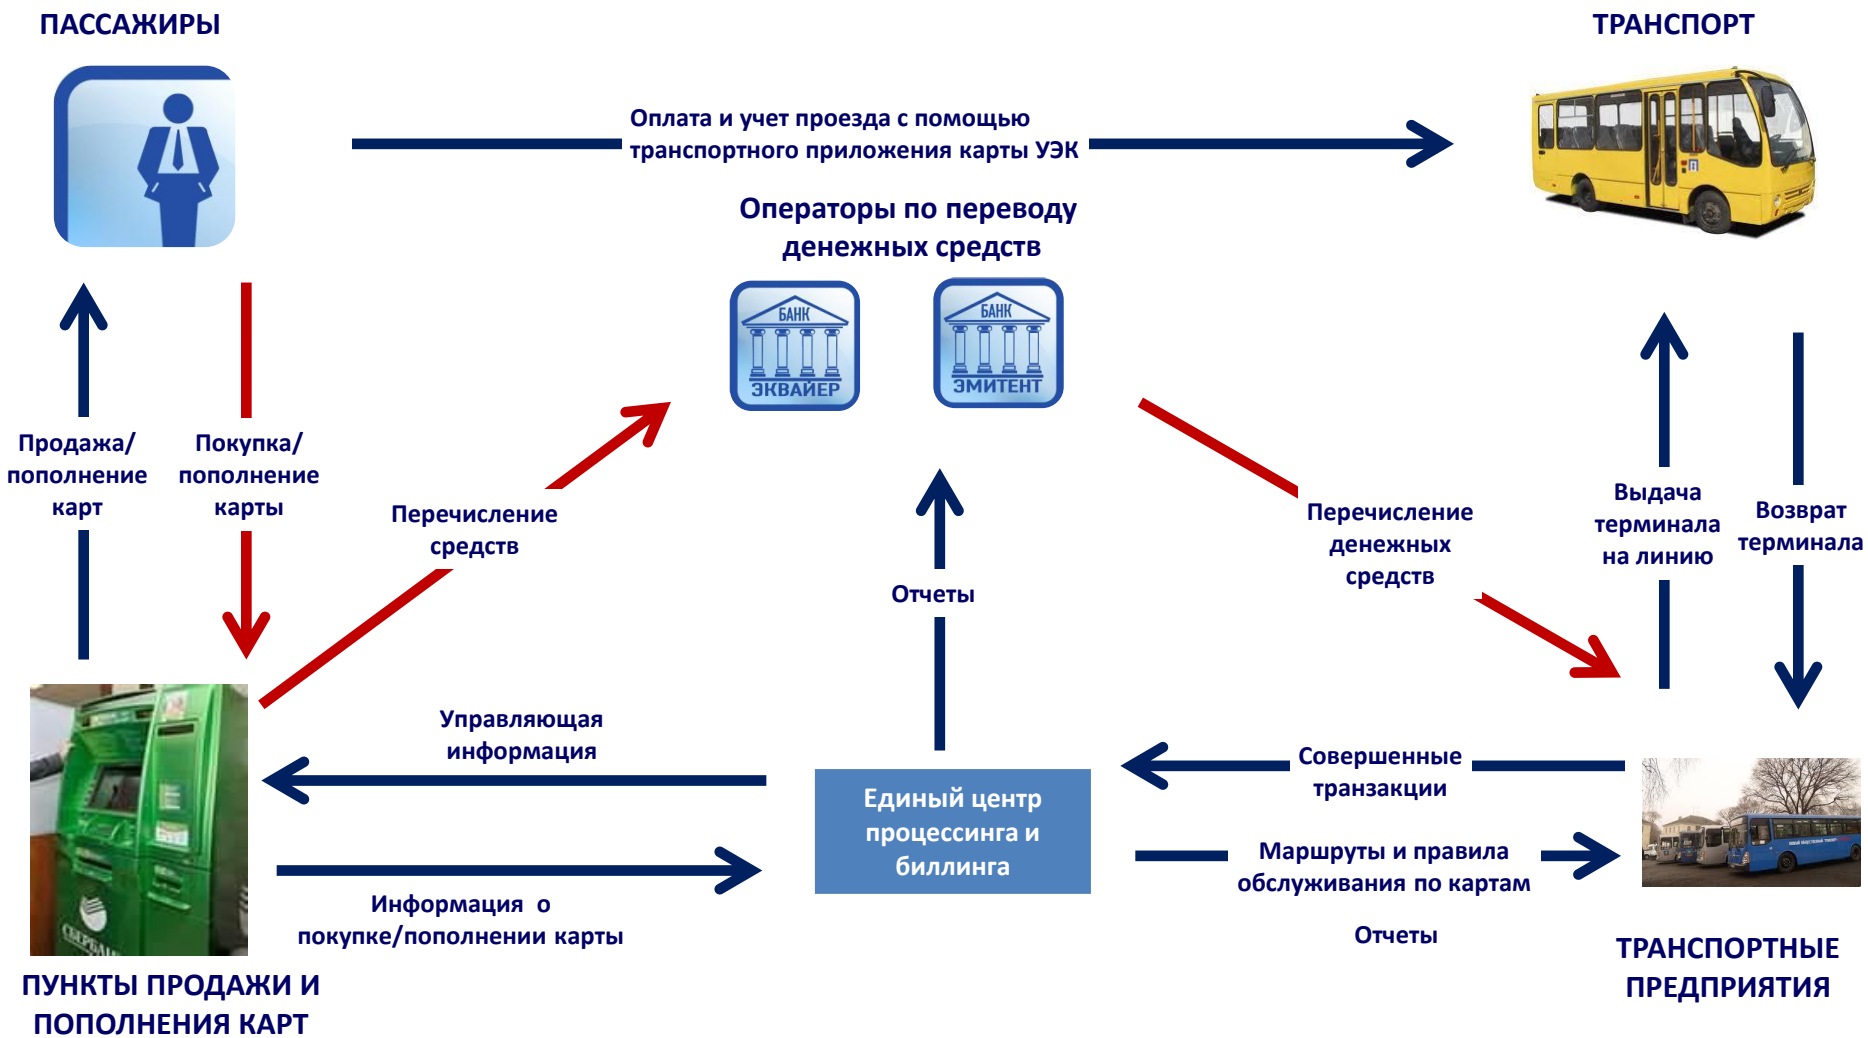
ПАССАЖИРЫ

ТРАНСПОРТ

Оплата и учет проезда с помощью транспортного приложения карты УЭК

Операторы по переводу денежных средств

БАНК ЭКВАЙЕР

БАНК ЭМИТЕНТ

Продажа/ пополнение карт

Покупка/ пополнение карты

Перечисление средств

Отчеты

Перечисление денежных средств

Выдача терминала на линию

Возврат терминала

Управляющая информация

Единый центр процессинга и биллинга

Совершенные транзакции

Маршруты и правила обслуживания по картам

Информация о покупке/пополнении карты

Отчеты

ПУНКТЫ ПРОДАЖИ И ПОПОЛНЕНИЯ КАРТ

ТРАНСПОРТНЫЕ ПРЕДПРИЯТИЯ